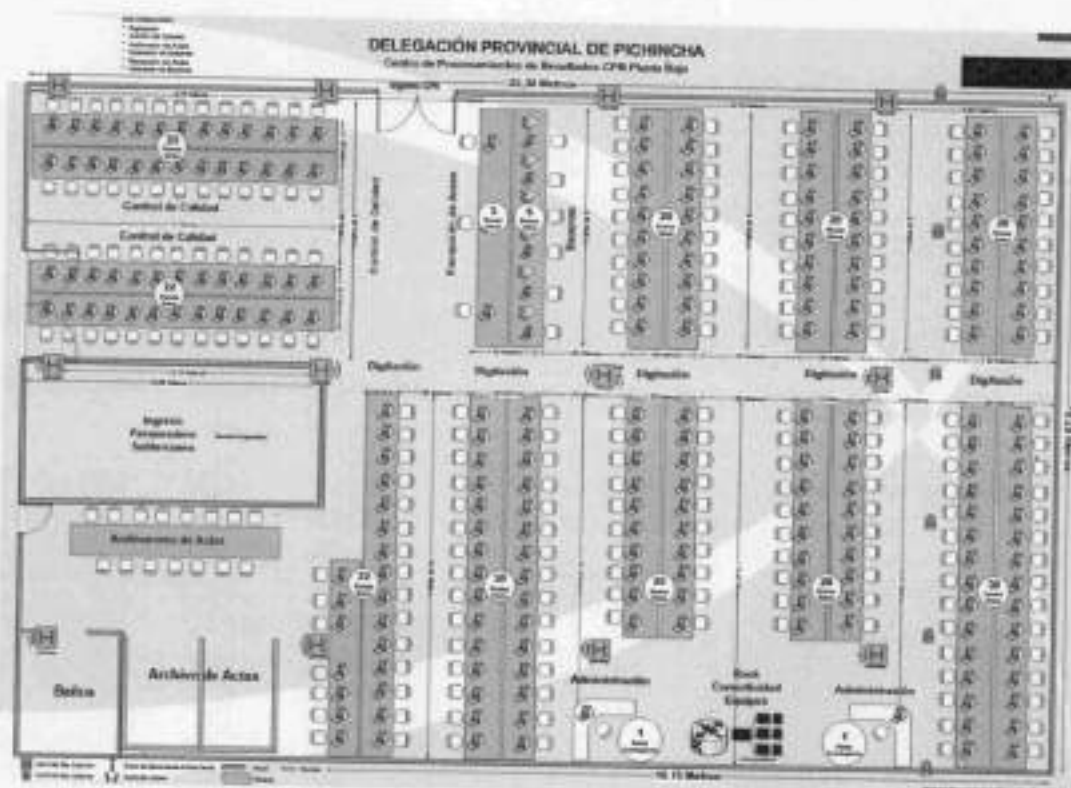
DELEGACIÓN PROVINCIAL DE PICHINCHA
Centro de Procesamiento de Resultados CPR Planta Baja

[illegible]

Ingreso CPR
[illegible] Metros

Control de Calidad
Control de Calidad

Recepción de Actas

Digitación
Digitación
Digitación
Digitación
Digitación

Ingreso
Procesamiento
Sobreimpresos

Archivamiento de Actas

Bodega
Archivo de Actas

Administración
Administración
Book
Conectividad
Equipos

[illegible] Metros